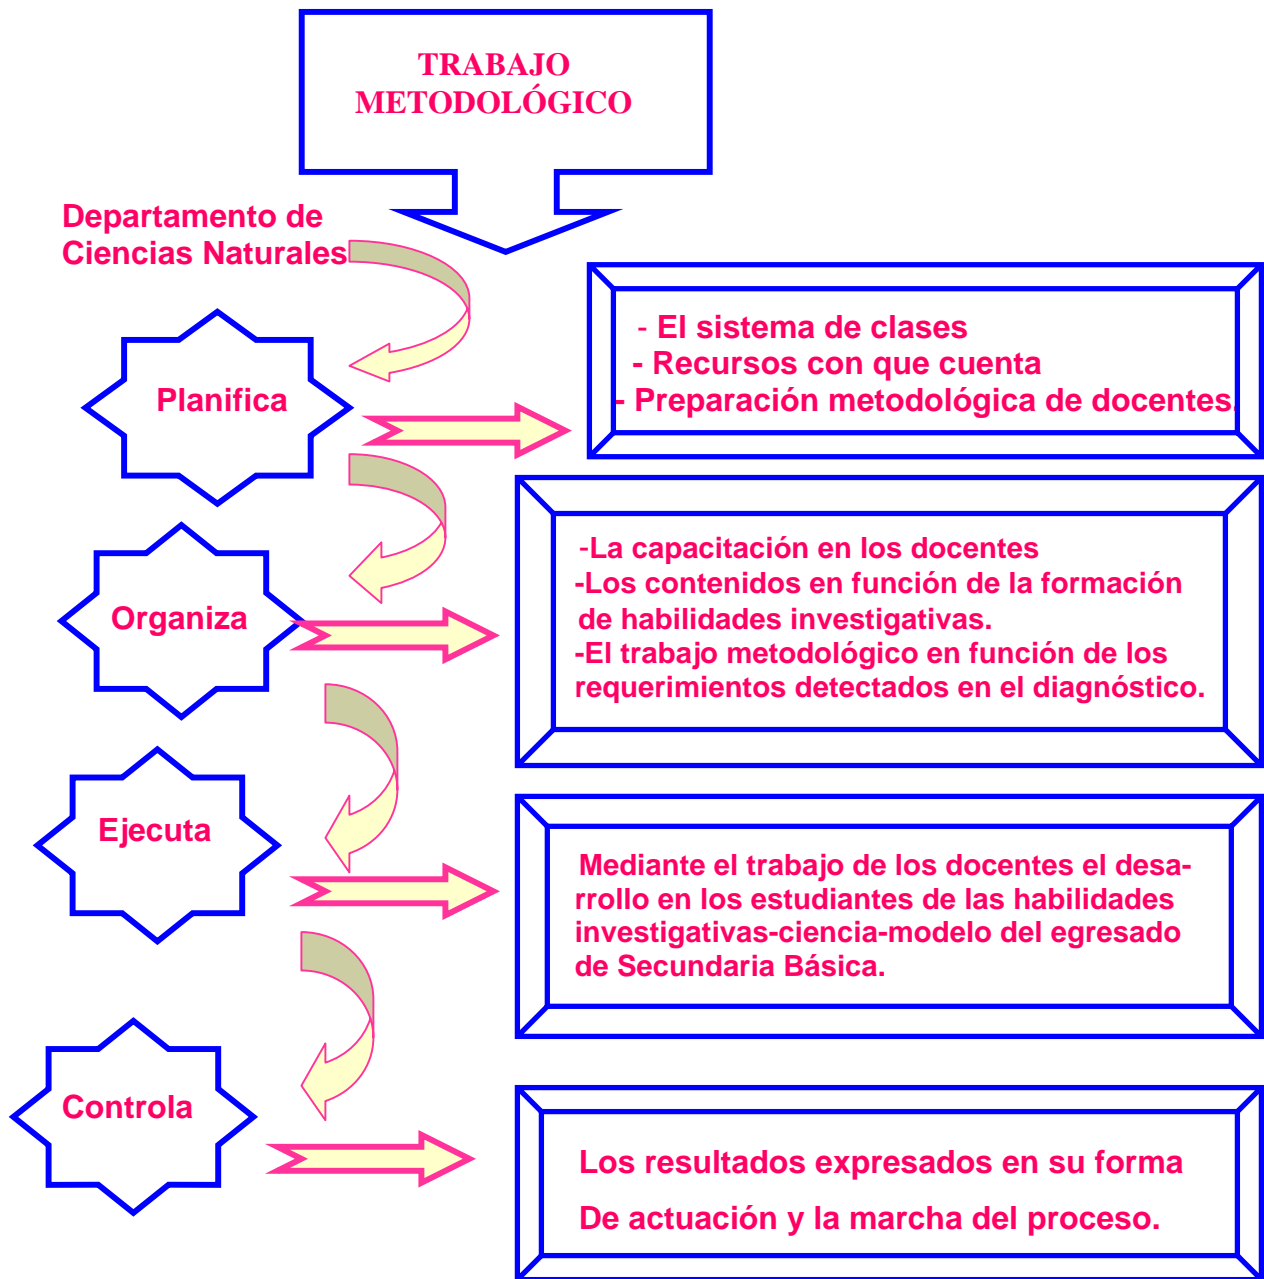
TRABAJO METODOLÓGICO

Departamento de Ciencias Naturales

Planifica

- El sistema de clases
- Recursos con que cuenta
- Preparación metodológica de docentes.

Organiza

-La capacitación en los docentes
-Los contenidos en función de la formación de habilidades investigativas.
-El trabajo metodológico en función de los requerimientos detectados en el diagnóstico.

Ejecuta

Mediante el trabajo de los docentes el desarrollo en los estudiantes de las habilidades investigativas-ciencia-modelo del egresado de Secundaria Básica.

Controla

Los resultados expresados en su forma

De actuación y la marcha del proceso.